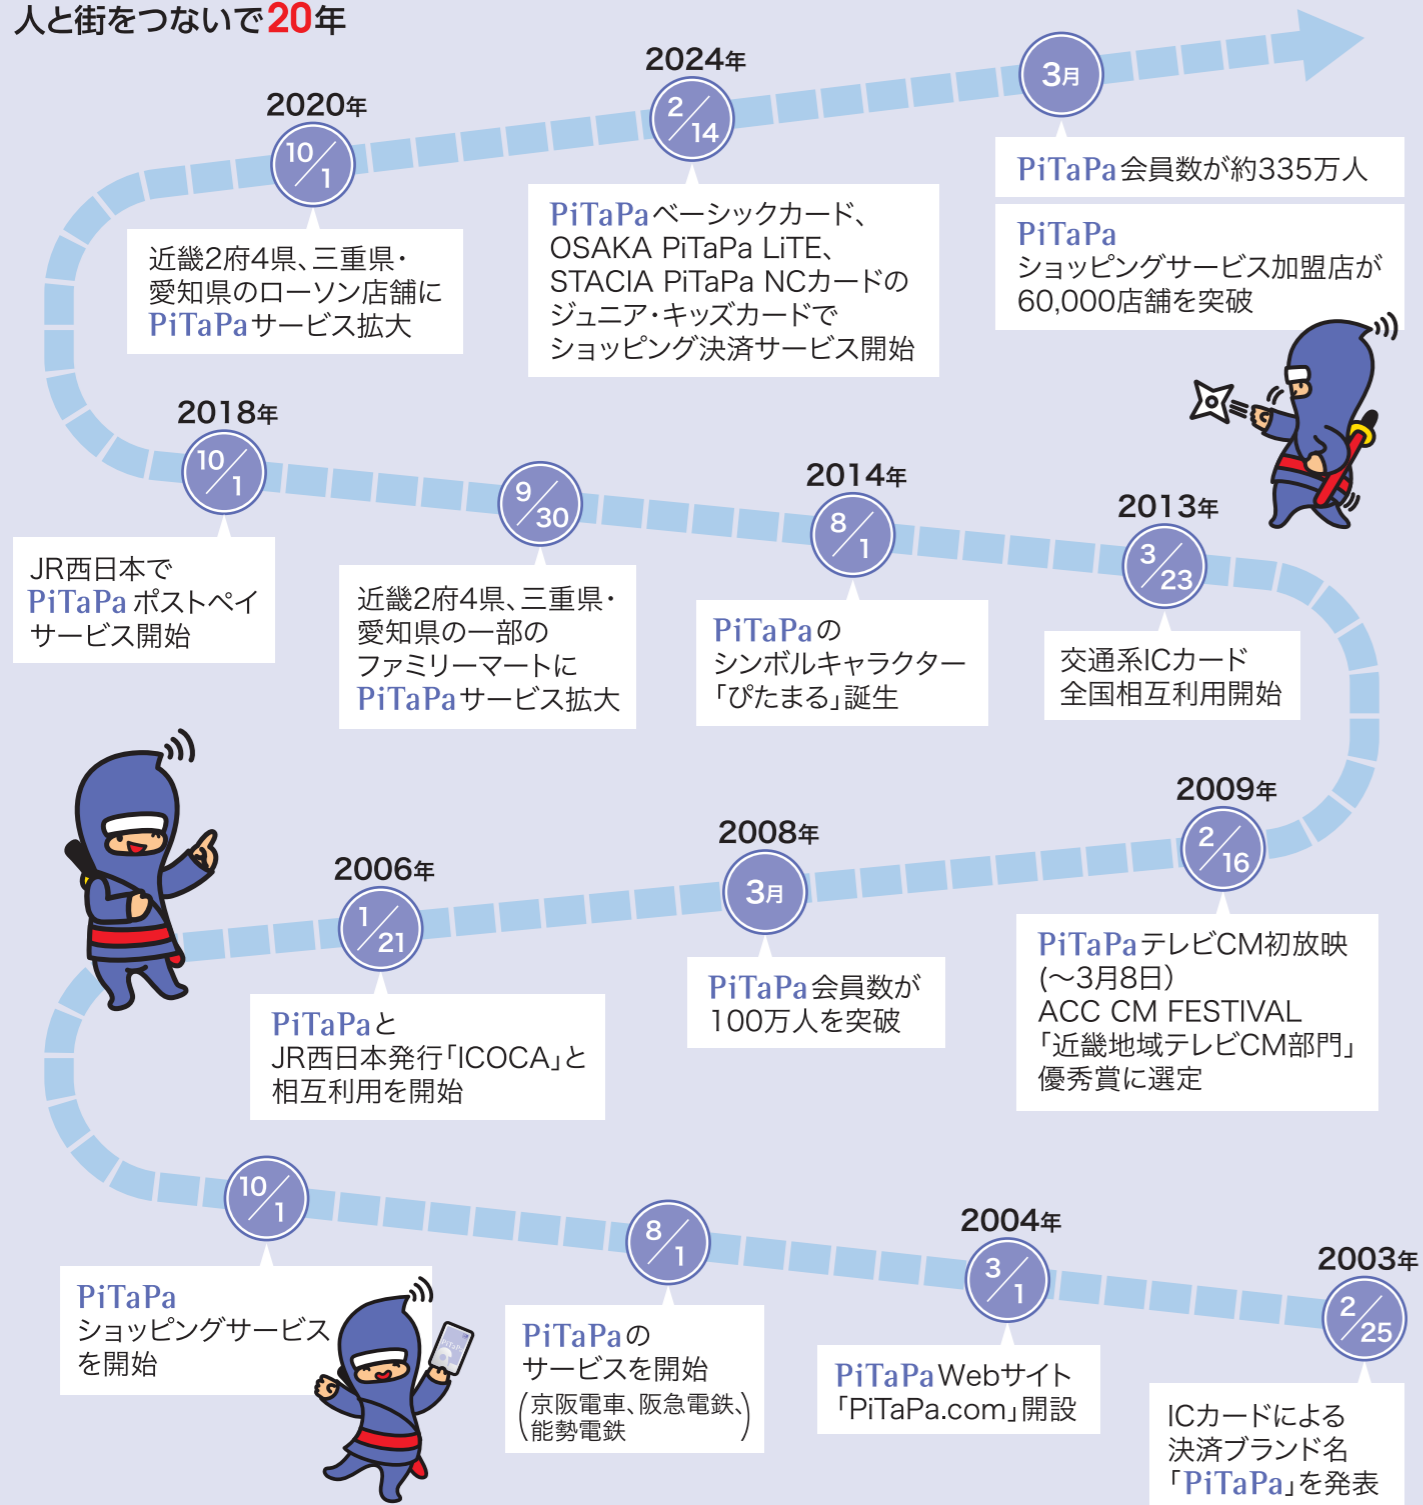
人と街をつないで20年

2003年
$\frac{2}{25}$
ICカードによる決済ブランド名「PiTaPa」を発表

2004年
$\frac{3}{1}$
PiTaPaWebサイト「PiTaPa.com」開設

$\frac{8}{1}$
PiTaPaのサービスを開始
(京阪電車、阪急電鉄、能勢電鉄)

$\frac{10}{1}$
PiTaPaショッピングサービスを開始

2006年
$\frac{1}{21}$
PiTaPaとJR西日本発行「ICOCA」と相互利用を開始

2008年
3月
PiTaPa会員数が100万人を突破

2009年
$\frac{2}{16}$
PiTaPaテレビCM初放映(〜3月8日)
ACC CM FESTIVAL「近畿地域テレビCM部門」優秀賞に選定

2013年
$\frac{3}{23}$
交通系ICカード全国相互利用開始

2014年
$\frac{8}{1}$
PiTaPaのシンボルキャラクター「ぴたまる」誕生

$\frac{9}{30}$
近畿2府4県、三重県・愛知県の一部のファミリーマートにPiTaPaサービス拡大

2018年
$\frac{10}{1}$
JR西日本でPiTaPaポストペイサービス開始

2020年
$\frac{10}{1}$
近畿2府4県、三重県・愛知県のローソン店舗にPiTaPaサービス拡大

2024年
$\frac{2}{14}$
PiTaPaベーシックカード、OSAKA PiTaPa LiTE、STACIA PiTaPa NCカードのジュニア・キッズカードでショッピング決済サービス開始

3月
PiTaPa会員数が約335万人
PiTaPaショッピングサービス加盟店が60,000店舗を突破